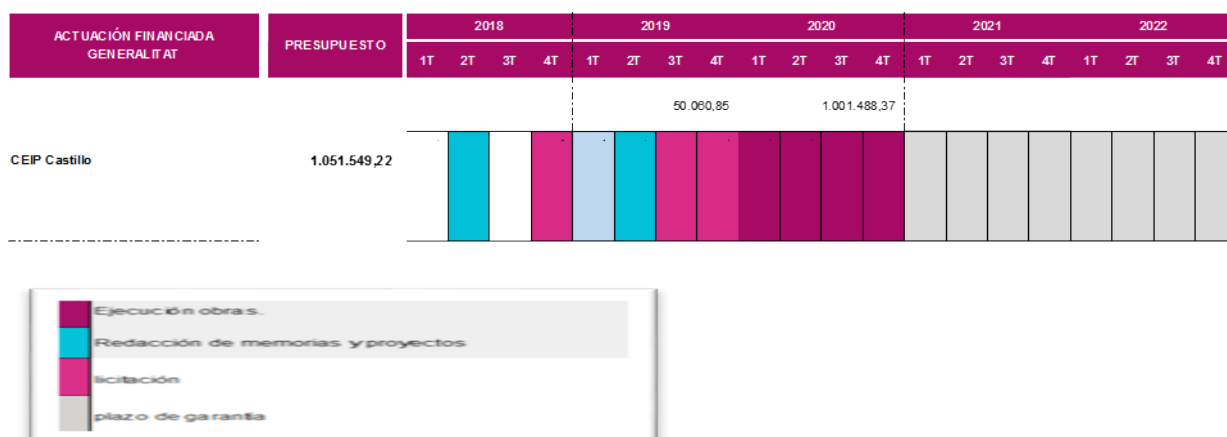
| ACTUACIÓN FINANCIADA GENERALITAT | PRESUPUESTO | 2018 | | | | 2019 | | | | 2020 | | | | 2021 | | | | 2022 | | | |
|---|---|---|---|---|---|---|---|---|---|---|---|---|---|---|---|---|---|---|---|---|---|
| | | 1T | 2T | 3T | 4T | 1T | 2T | 3T | 4T | 1T | 2T | 3T | 4T | 1T | 2T | 3T | 4T | 1T | 2T | 3T | 4T |
| | | | | | | | | 50.060,85 | | | | 1.001.488,37 | | | | | | | | | |
| CEIP Castillo | 1.051.549,22 | | | | | | | | | | | | | | | | | | | | |

Ejecución obras.
Redacción de memorias y proyectos
licitación
plazo de garantia